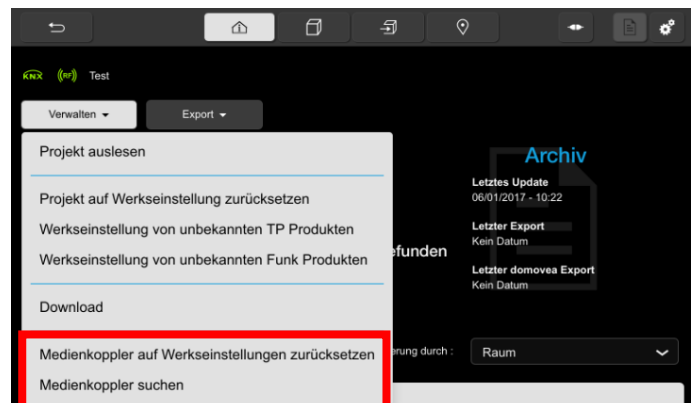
KNX ((RF)) Test

Verwalten

Export

Projekt auslesen

Projekt auf Werkseinstellung zurücksetzen

Werkseinstellung von unbekannten TP Produkten

Werkseinstellung von unbekannten Funk Produkten

Download

Medienkoppler auf Werkseinstellungen zurücksetzen

Medienkoppler suchen

Archiv

Letztes Update
06/01/2017 - 10:22

Letzter Export
Kein Datum

Letzter domovea Export
Kein Datum

efunden

erung durch :

Raum